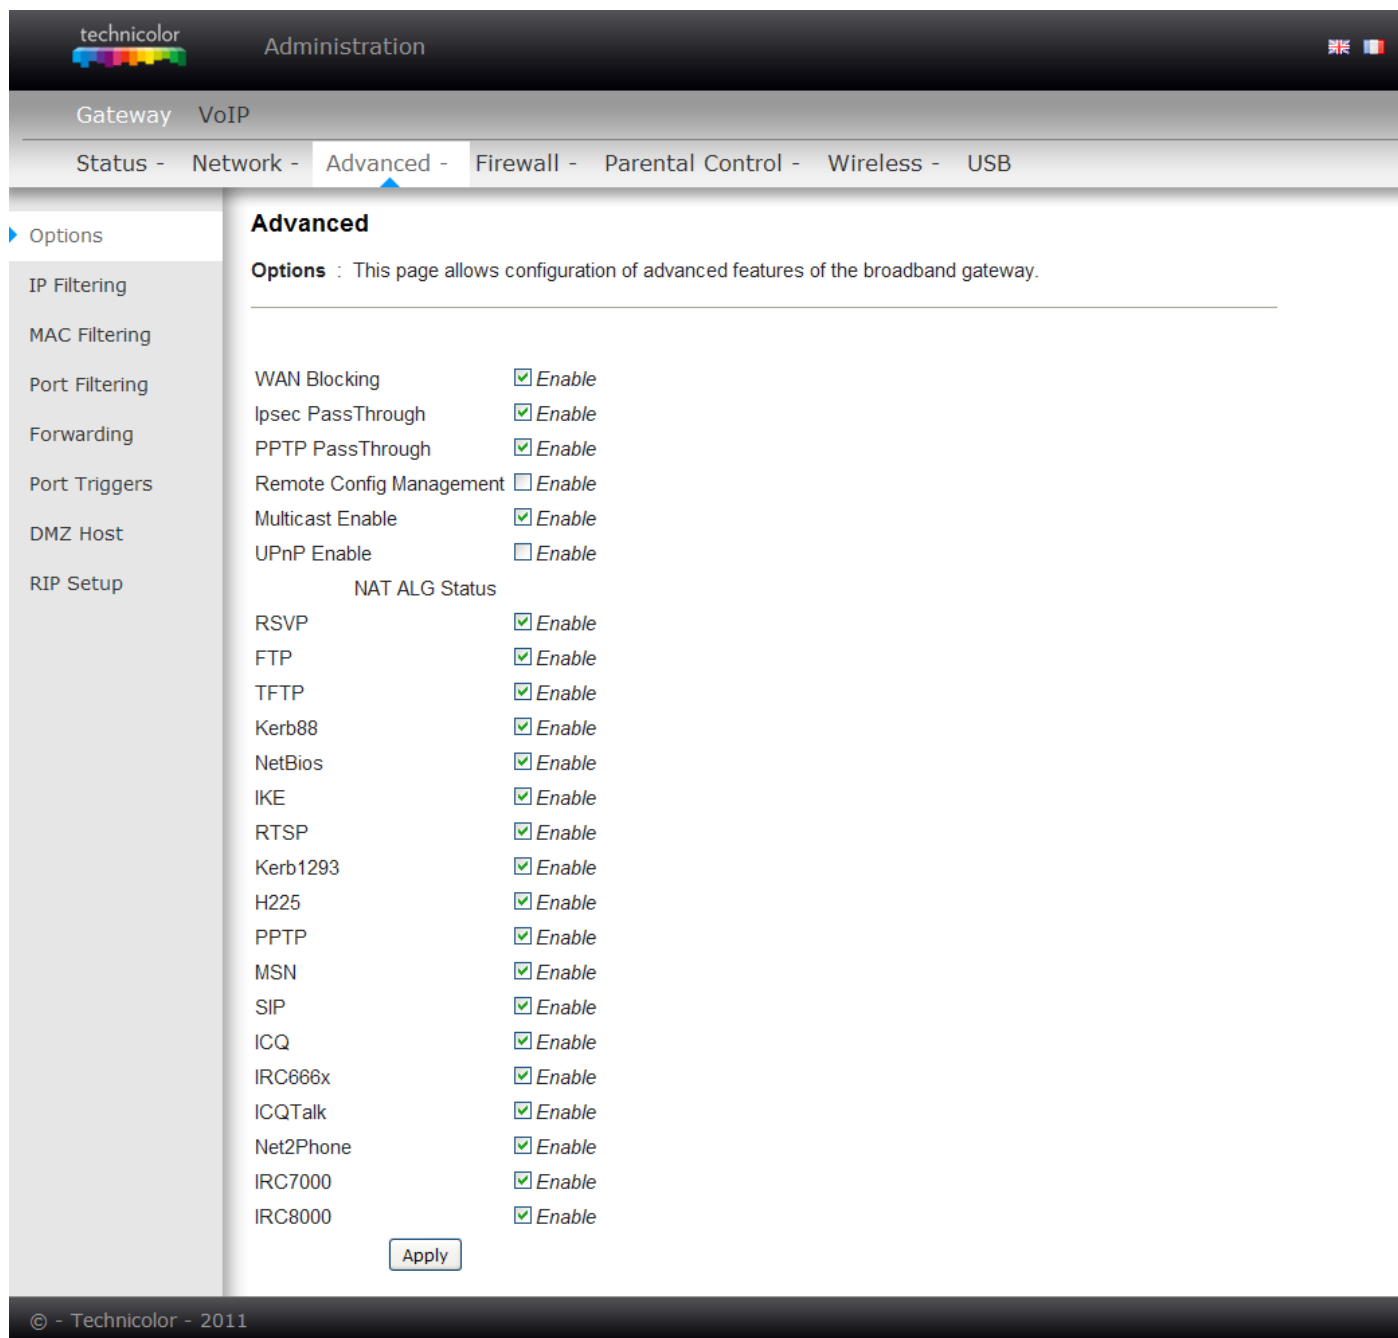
technicolor Administration

Gateway VoIP

Status - Network - Advanced - Firewall - Parental Control - Wireless - USB

Options
IP Filtering
MAC Filtering
Port Filtering
Forwarding
Port Triggers
DMZ Host
RIP Setup

Advanced

Options : This page allows configuration of advanced features of the broadband gateway.

| | |
|---|---|
| WAN Blocking | Enable |
| Ipsec PassThrough | Enable |
| PPTP PassThrough | Enable |
| Remote Config Management | Enable |
| Multicast Enable | Enable |
| UPnP Enable | Enable |
| NAT ALG Status | |
| RSVP | Enable |
| FTP | Enable |
| TFTP | Enable |
| Kerb88 | Enable |
| NetBios | Enable |
| IKE | Enable |
| RTSP | Enable |
| Kerb1293 | Enable |
| H225 | Enable |
| PPTP | Enable |
| MSN | Enable |
| SIP | Enable |
| ICQ | Enable |
| IRC666x | Enable |
| ICQTalk | Enable |
| Net2Phone | Enable |
| IRC7000 | Enable |
| IRC8000 | Enable |

Apply

© - Technicolor - 2011